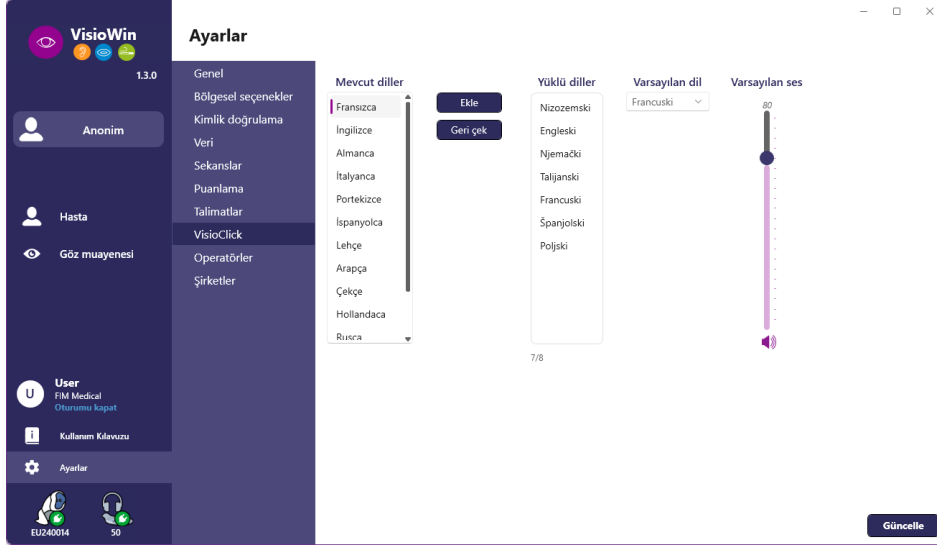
VisioWin
1.3.0
Anonim
Hasta
Göz muayenesi
U User
FIM Medical
Oturumu kapat
Kullanım Kılavuzu
Ayarlar
EU240014
50

Ayarlar

Genel
Bölgesel seçenekler
Kimlik doğrulama
Veri
Sekanslar
Puanlama
Talimatlar
VisioClick
Operatörler
Şirketler

Mevcut diller
Fransızca
İngilizce
Almanca
İtalyanca
Portekizce
İspanyolca
Lehçe
Arapça
Çekçe
Hollandaca
Rusça

Ekle
Geri çek

Yüklü diller
Nizozemski
Engleski
Njemački
Talijanski
Francuski
Španjolski
Poljski
7/8

Varsayılan dil
Francuski

Varsayılan ses
80

Güncelle